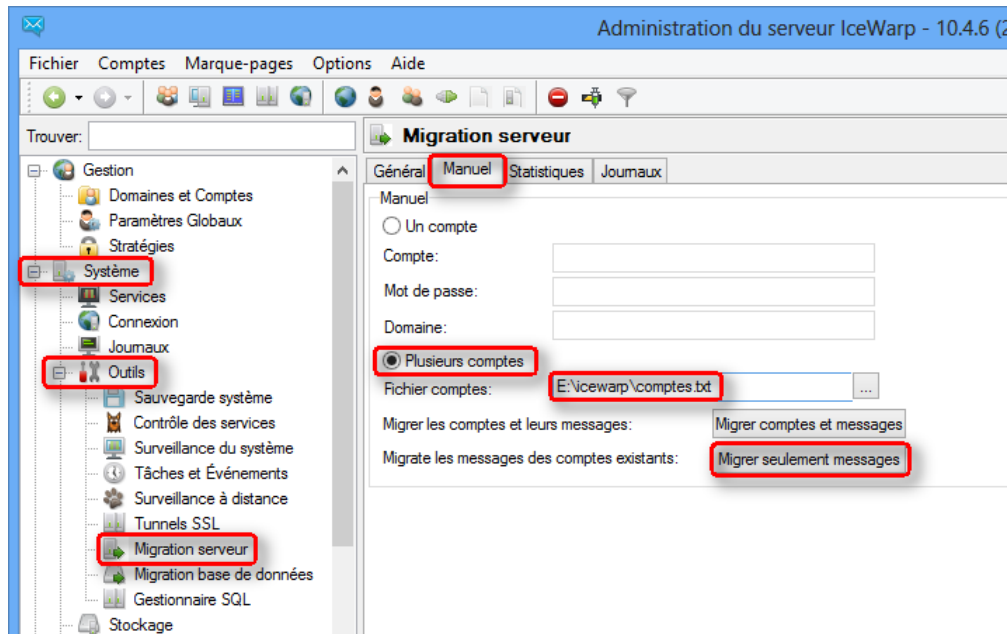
Administration du serveur IceWarp - 10.4.6 (2

Fichier Comptes Marque-pages Options Aide

Trouver:

Gestion
Domaines et Comptes
Paramètres Globaux
Stratégies
Système
Services
Connexion
Journaux
Outils
Sauvegarde système
Contrôle des services
Surveillance du système
Tâches et Événements
Surveillance à distance
Tunnels SSL
Migration serveur
Migration base de données
Gestionnaire SQL
Stockage

Migration serveur

Général | Manuel | Statistiques | Journaux

Manuel
Un compte
Compte:
Mot de passe:
Domaine:
Plusieurs comptes
Fichier comptes: E:\icewarp\comptes.txt ...
Migrer les comptes et leurs messages: Migrer comptes et messages
Migrate les messages des comptes existants: Migrer seulement messages